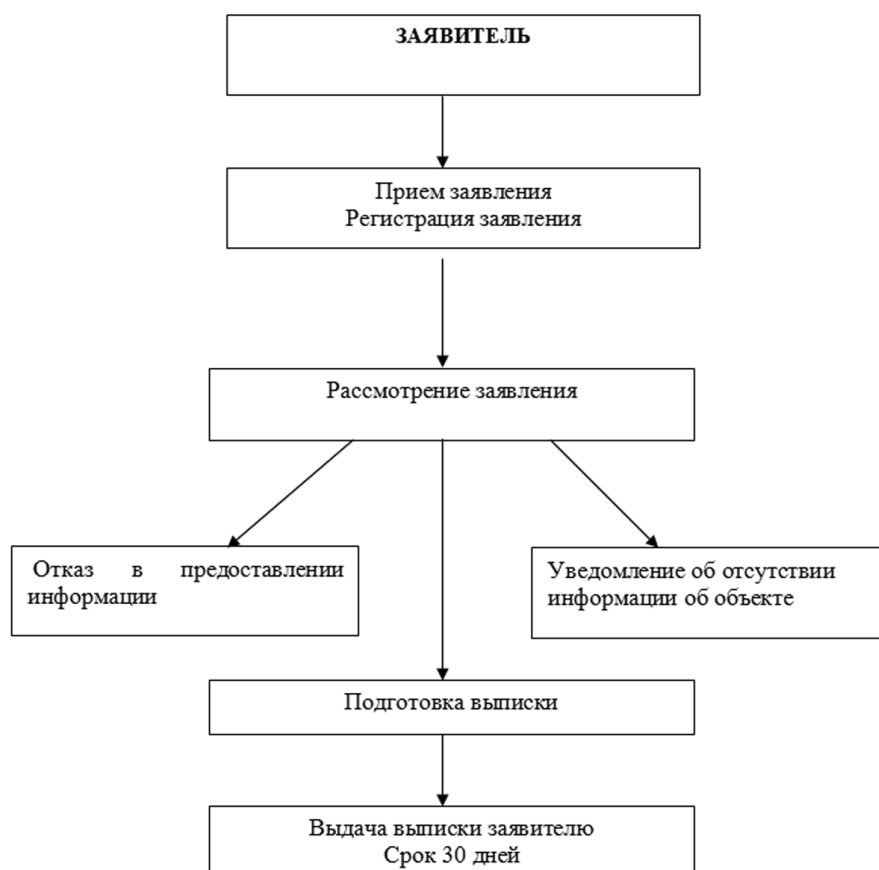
ЗАЯВИТЕЛЬ

Прием заявления
Регистрация заявления

Рассмотрение заявления

Отказ в предоставлении информации

Уведомление об отсутствии информации об объекте

Подготовка выписки

Выдача выписки заявителю
Срок 30 дней